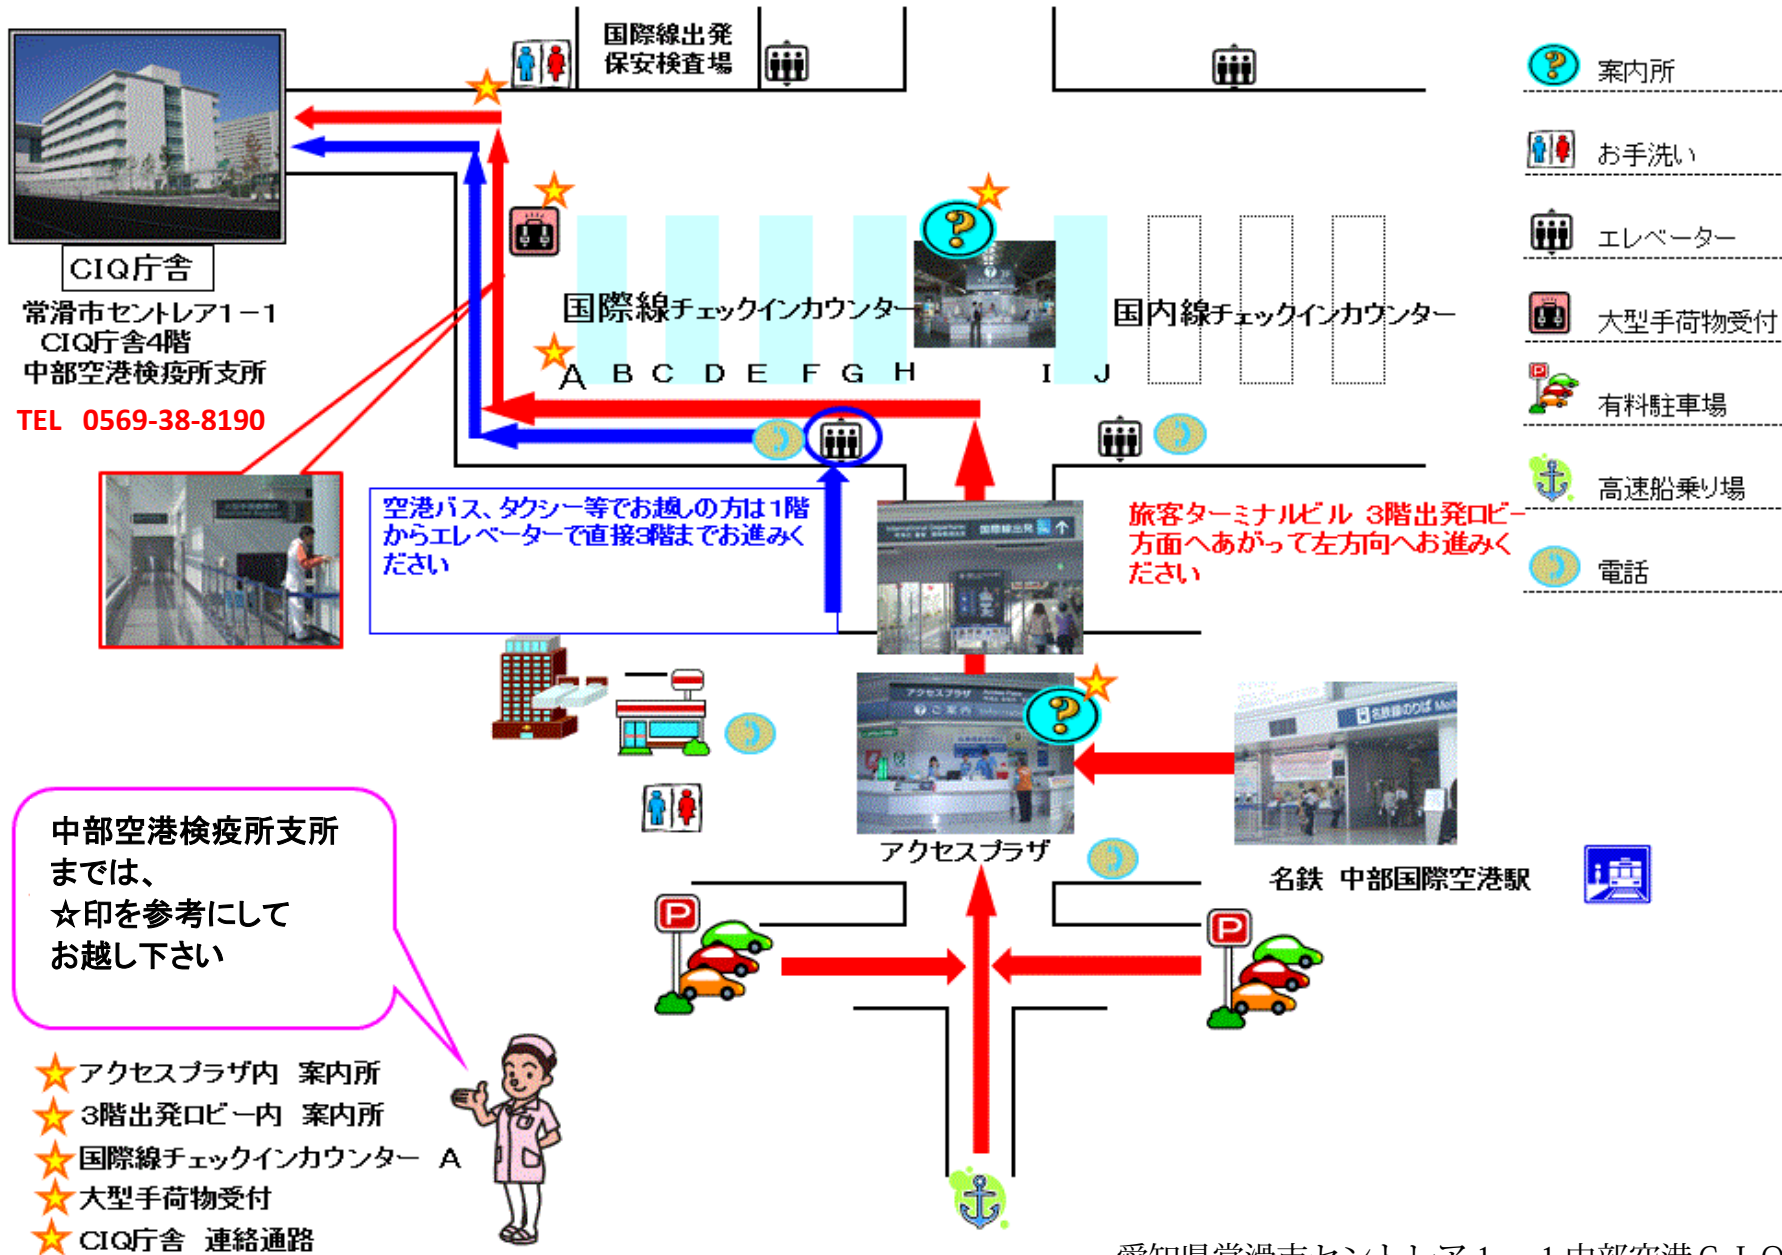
国際線出発
保安検査場

案内所
お手洗い
エレベーター
大型手荷物受付
有料駐車場
高速船乗り場
電話

CIQ庁舎
常滑市セントレア1－1
CIQ庁舎4階
中部空港検疫所支所
TEL 0569-38-8190

国際線チェックインカウンター
国内線チェックインカウンター
A B C D E F G H I J

空港バス、タクシー等でお越しの方は1階からエレベーターで直接3階までお進みください

旅客ターミナルビル 3階出発ロビー方面へあがって左方向へお進みください

アクセスプラザ
名鉄 中部国際空港駅

中部空港検疫所支所までは、
☆印を参考にして
お越し下さい

アクセスプラザ内 案内所
3階出発ロビー内 案内所
国際線チェックインカウンター A
大型手荷物受付
CIQ庁舎 連絡通路

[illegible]